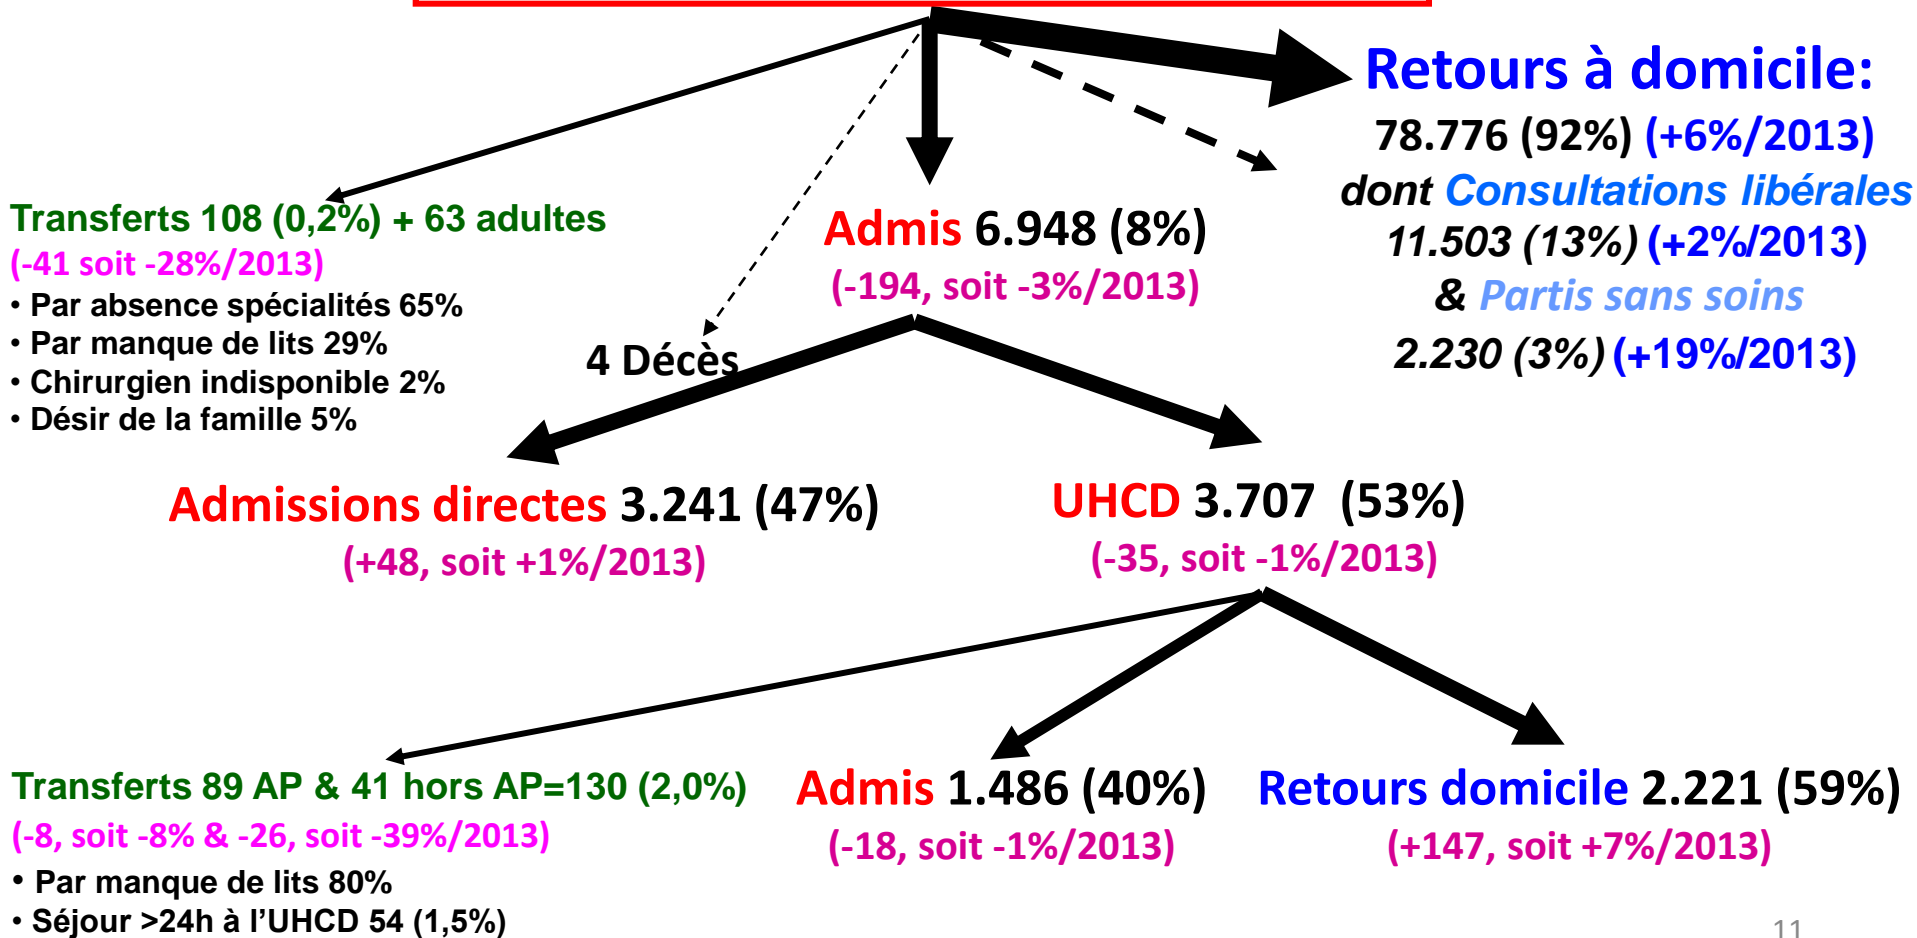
Retours à domicile:
78.776 (92%) (+6%/2013)
dont Consultations libérales
11.503 (13%) (+2%/2013)
& Partis sans soins
2.230 (3%) (+19%/2013)

Transferts 108 (0,2%) + 63 adultes
(-41 soit -28%/2013)
• Par absence spécialités 65%
• Par manque de lits 29%
• Chirurgien indisponible 2%
• Désir de la famille 5%

Admis 6.948 (8%)
(-194, soit -3%/2013)

4 Décès

Admissions directes 3.241 (47%)
(+48, soit +1%/2013)

UHCD 3.707 (53%)
(-35, soit -1%/2013)

Transferts 89 AP & 41 hors AP=130 (2,0%)
(-8, soit -8% & -26, soit -39%/2013)
• Par manque de lits 80%
• Séjour >24h à l'UHCD 54 (1,5%)

Admis 1.486 (40%)
(-18, soit -1%/2013)

Retours domicile 2.221 (59%)
(+147, soit +7%/2013)

11